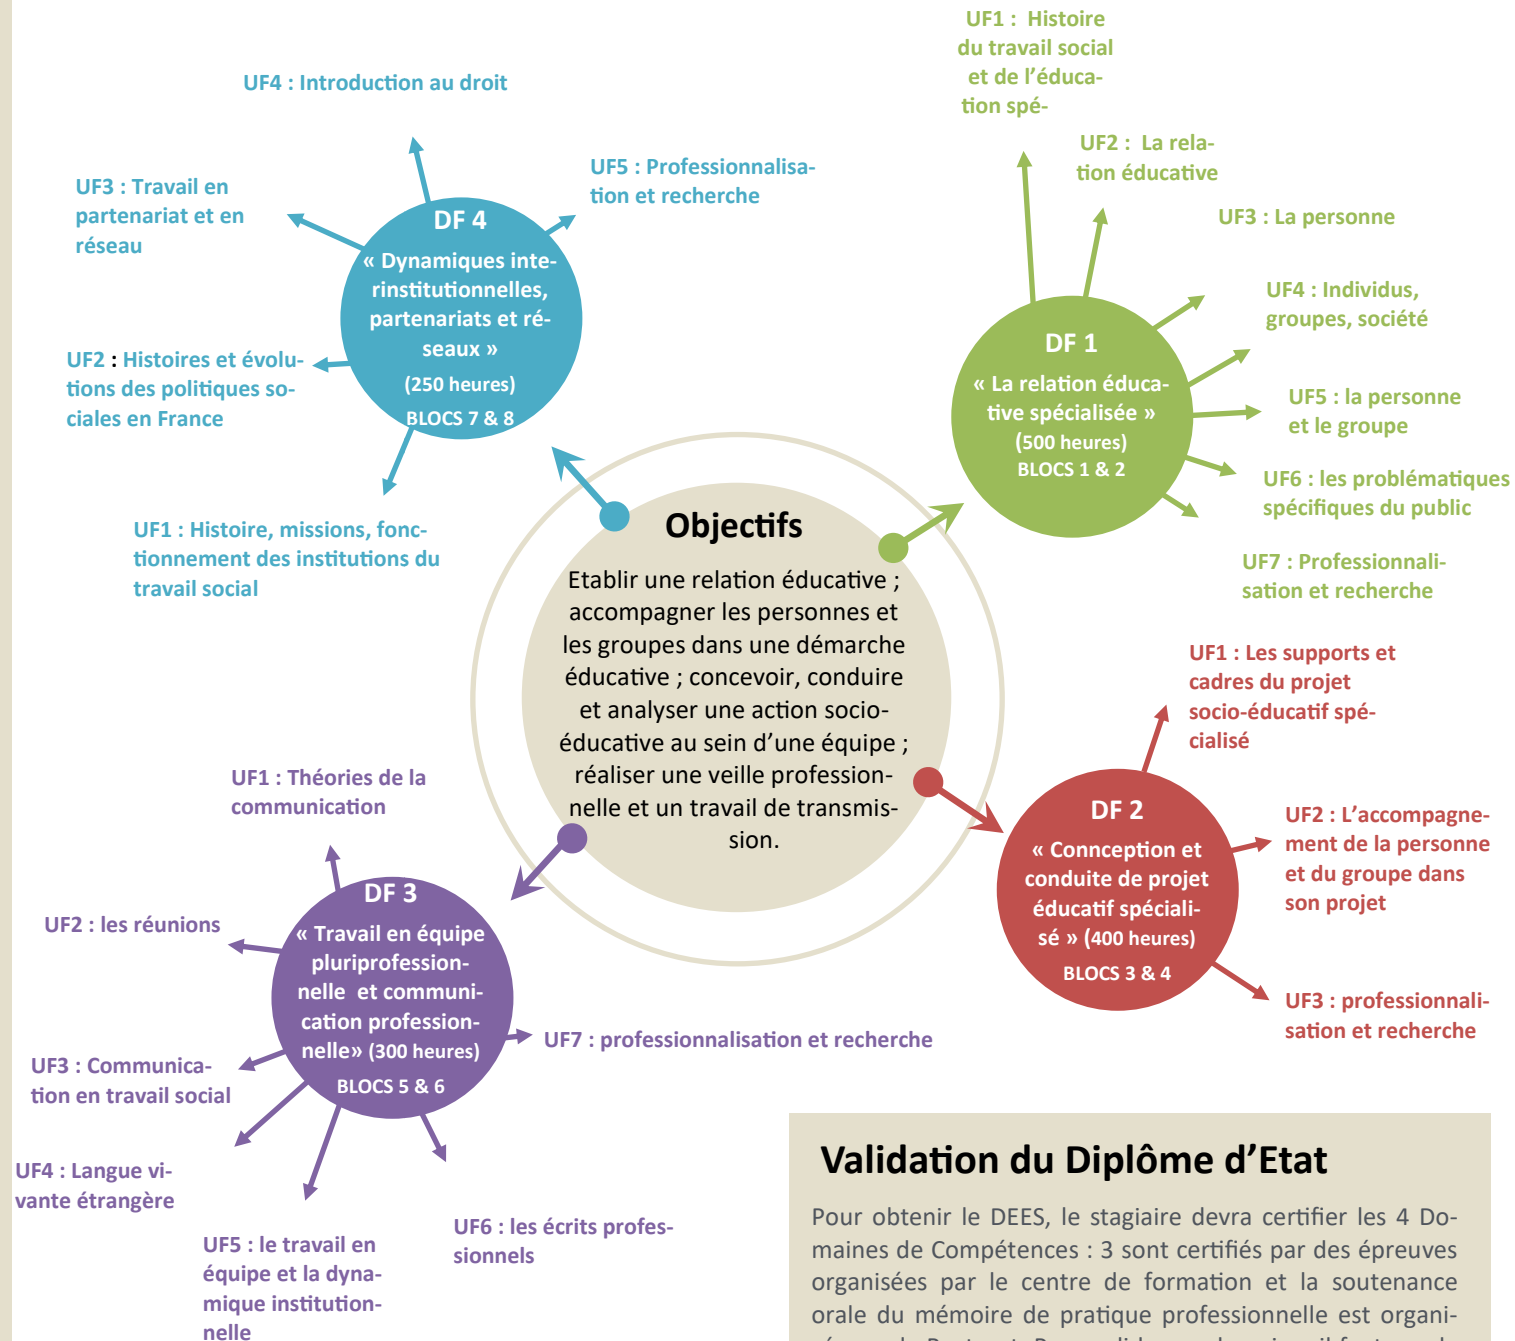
UF4 : Introduction au droit

UF3 : Travail en partenariat et en réseau

UF5 : Professionnalisation et recherche

DF 4

« Dynamiques interinstitutionnelles, partenariats et réseaux »

(250 heures)

BLOCS 7 & 8

UF2 : Histoires et évolutions des politiques sociales en France

UF1 : Histoire, missions, fonctionnement des institutions du travail social

UF1 : Histoire du travail social et de l'éducation spé-

UF2 : La relation éducative

UF3 : La personne

UF4 : Individus, groupes, société

DF 1

« La relation éducative spécialisée »

(500 heures)

BLOCS 1 & 2

UF5 : la personne et le groupe

UF6 : les problématiques spécifiques du public

UF7 : Professionnalisation et recherche

Objectifs

Etablir une relation éducative ; accompagner les personnes et les groupes dans une démarche éducative ; concevoir, conduire et analyser une action socio-éducative au sein d'une équipe ; réaliser une veille professionnelle et un travail de transmission.

UF1 : Les supports et cadres du projet socio-éducatif spécialisé

UF1 : Théories de la communication

DF 2

« Connception et conduite de projet éducatif spécialisé » (400 heures)

BLOCS 3 & 4

UF2 : L'accompagnement de la personne et du groupe dans son projet

UF3 : professionnalisation et recherche

UF2 : les réunions

DF 3

« Travail en équipe pluriprofessionnelle et communication professionnelle» (300 heures)

BLOCS 5 & 6

UF7 : professionnalisation et recherche

UF3 : Communication en travail social

UF4 : Langue vivante étrangère

UF5 : le travail en équipe et la dynamique institutionnelle

UF6 : les écrits professionnels

Validation du Diplôme d'Etat

Pour obtenir le DEES, le stagiaire devra certifier les 4 Domaines de Compétences : 3 sont certifiés par des épreuves organisées par le centre de formation et la soutenance orale du mémoire de pratique professionnelle est organi- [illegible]